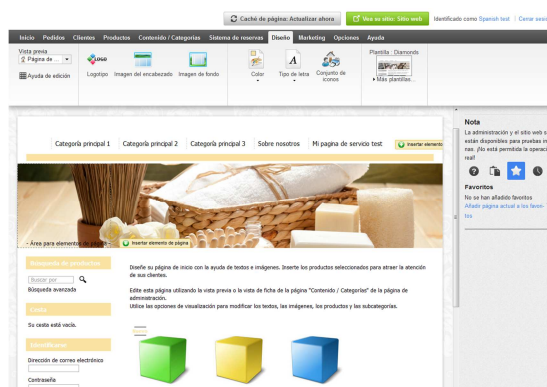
Caché de página: Actualizar ahora | Ver su sitio: Sitio web | Identificado como Spanish test | Cerrar sesi

Inicio | Pedidos | Clientes | Productos | Contenido / Categorías | Sistema de reservas | Diseño | Marketing | Opciones | Ayuda

Vista previa
Página de ...
Ayuda de edición
Logotipo | Imagen del encabezado | Imagen de fondo
Color | Tipo de letra | Conjunto de iconos
Plantilla - Diamonds
Más plantillas...

Categoría principal 1 | Categoría principal 2 | Categoría principal 3 | Sobre nosotros | Mi pagina de servicio test | Insertar elemento

- Área para elementos de página - | Insertar elemento de página

Búsqueda de productos
Buscar por
Búsqueda avanzada

Cesta
Su cesta está vacía.

Identificarse
Dirección de correo electrónico
Contraseña

Diseñe su página de inicio con la ayuda de textos e imágenes. Inserte los productos seleccionados para atraer la atención de sus clientes.

Edite esta página utilizando la vista previa o la vista de ficha de la página "Contenido / Categorías" de la página de administración.
Utilice las opciones de visualización para modificar los textos, las imágenes, los productos y las subcategorías.

Nota
La administración y el sitio web s están disponibles para pruebas in nas. ¡No está permitida la operac real!

Favoritos
No se han añadido favoritos
Añadir página actual a los favoritos